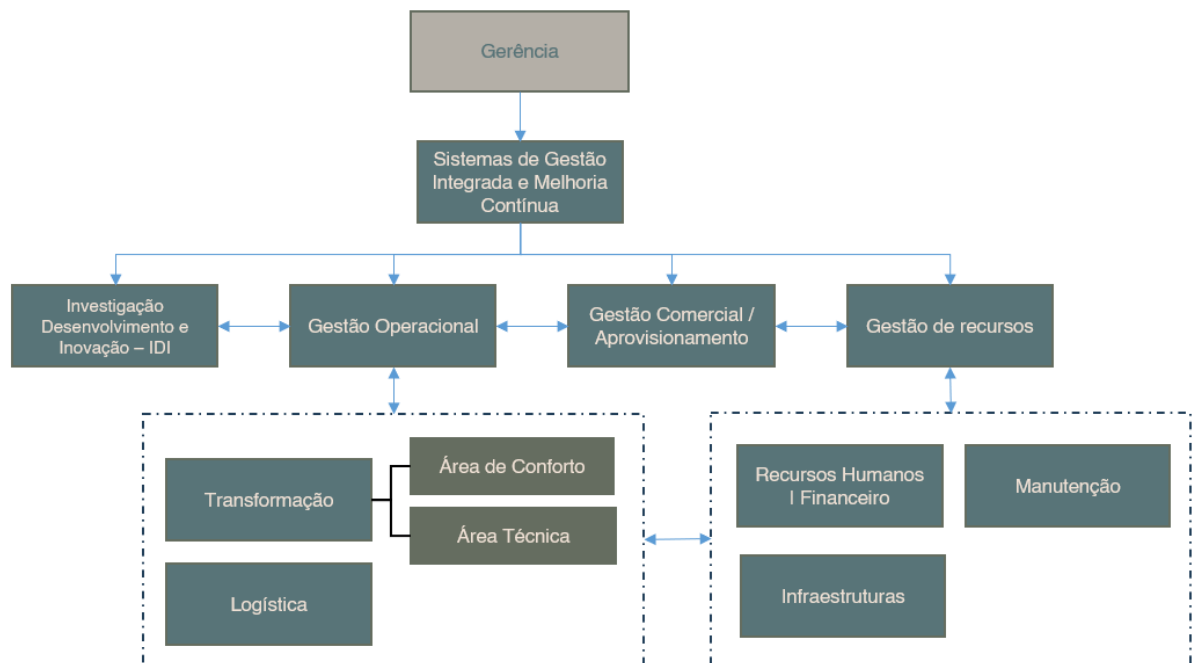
Gerência

Sistemas de Gestão Integrada e Melhoria Contínua

Investigação Desenvolvimento e Inovação – IDI

Gestão Operacional

Gestão Comercial / Aprovisionamento

Gestão de recursos

Transformação

Área de Conforto

Área Técnica

Logística

Recursos Humanos I Financeiro

Manutenção

Infraestruturas